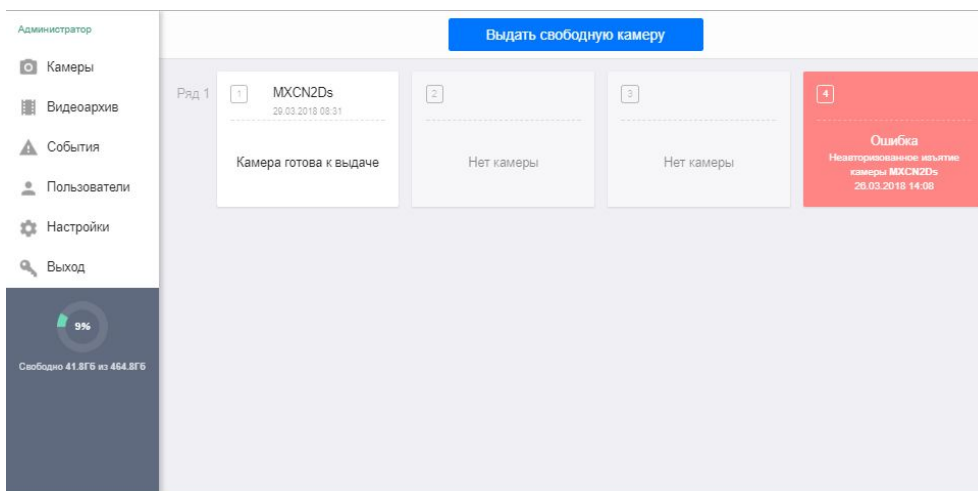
Администратор

Камеры

Видеоархив

События

Пользователи

Настройки

Выход

9%

Свободно 41.8Гб из 464.8Гб

Выдать свободную камеру

Ряд 1

1 MXCN2Ds 29.03.2018 08:31

Камера готова к выдаче

2

Нет камеры

3

Нет камеры

4

Ошибка

Неавторизованное изъятие камеры MXCN2Ds 26.03.2018 14:08